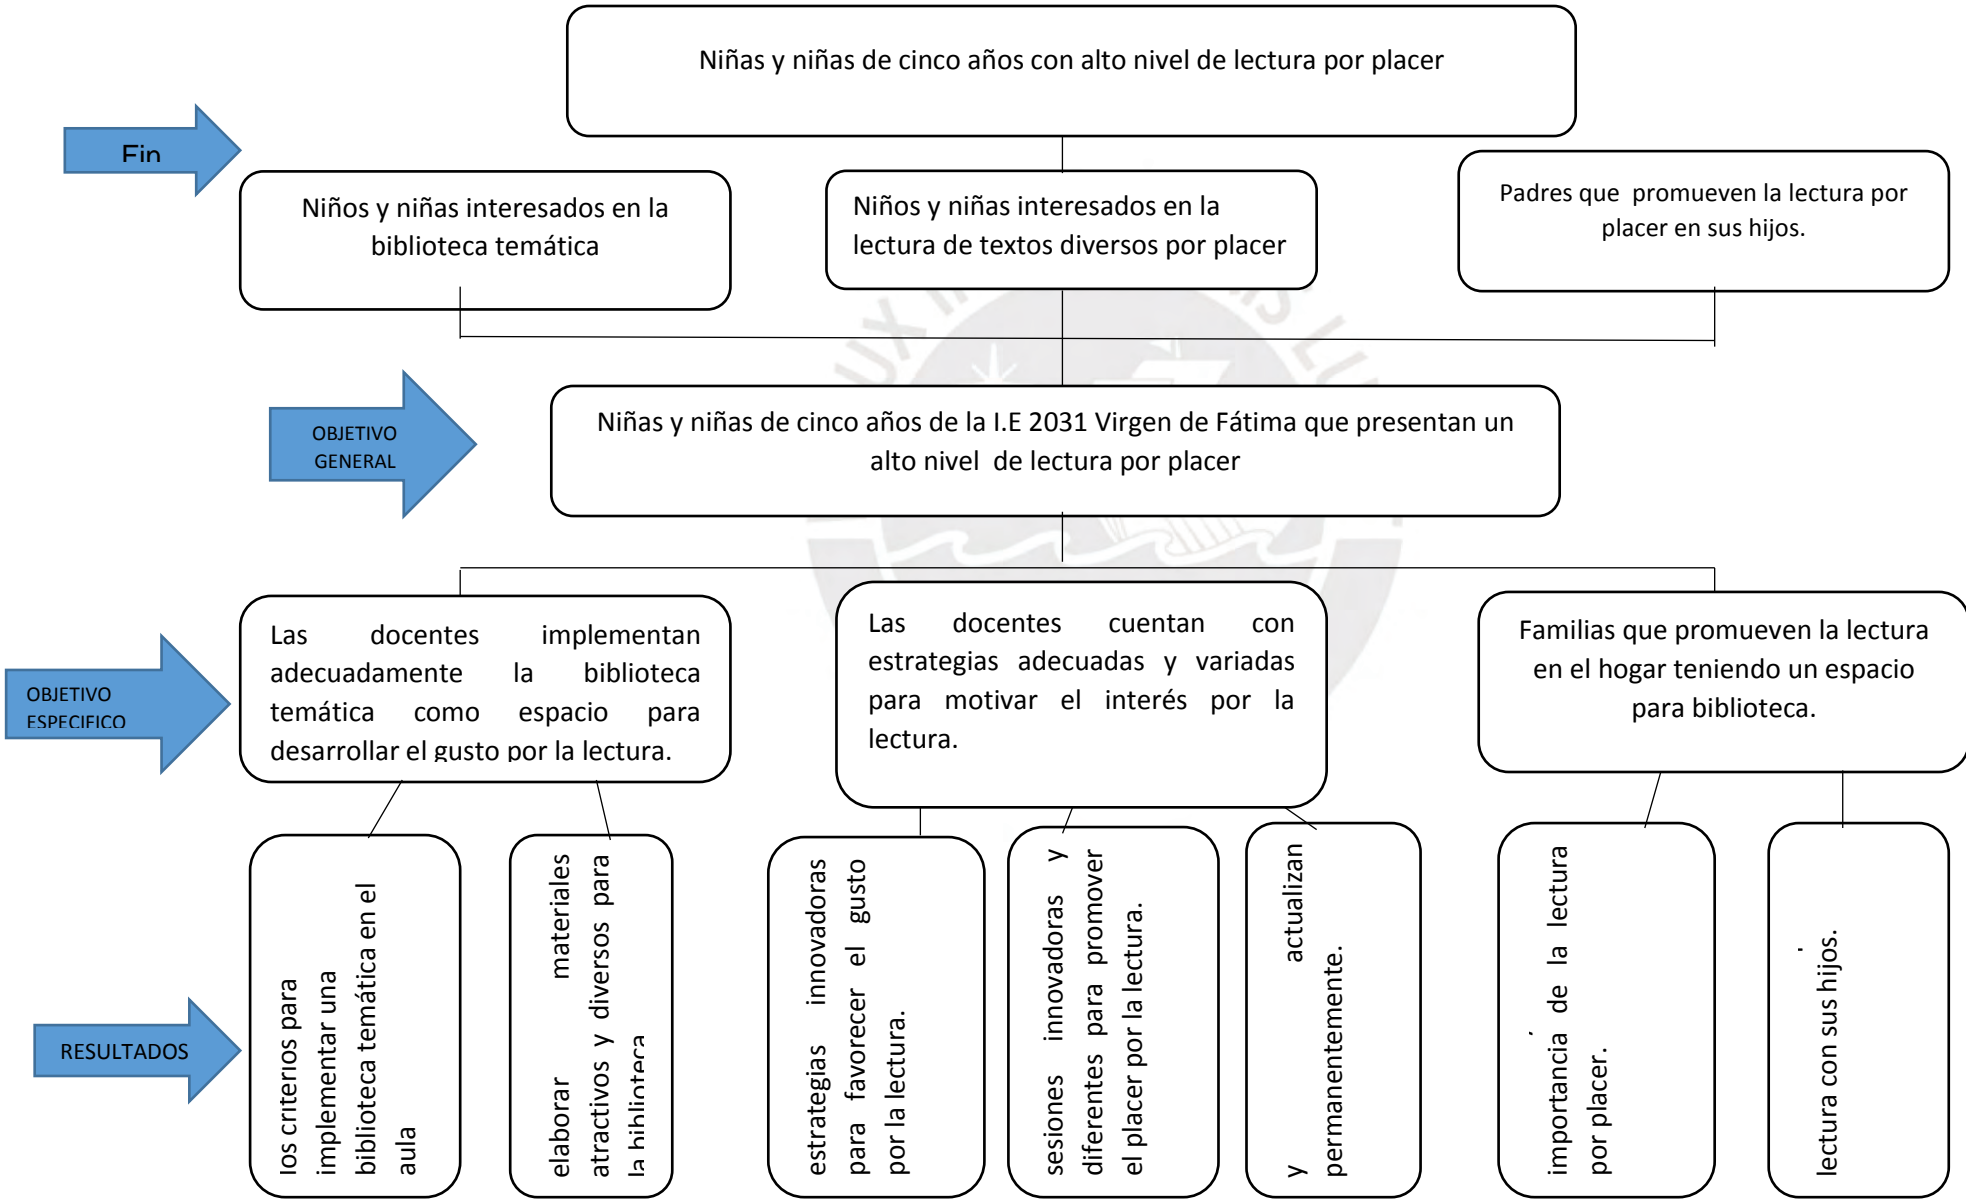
Niñas y niñas de cinco años con alto nivel de lectura por placer

Fin

Niños y niñas interesados en la biblioteca temática

Niños y niñas interesados en la lectura de textos diversos por placer

Padres que promueven la lectura por placer en sus hijos.

OBJETIVO GENERAL

Niñas y niñas de cinco años de la I.E 2031 Virgen de Fátima que presentan un alto nivel de lectura por placer

OBJETIVO ESPECIFICO

Las docentes implementan adecuadamente la biblioteca temática como espacio para desarrollar el gusto por la lectura.

Las docentes cuentan con estrategias adecuadas y variadas para motivar el interés por la lectura.

Familias que promueven la lectura en el hogar teniendo un espacio para biblioteca.

RESULTADOS

los criterios para implementar una biblioteca temática en el aula

elaborar materiales atractivos y diversos para la biblioteca

estrategias innovadoras para favorecer el gusto por la lectura.

sesiones innovadoras y diferentes para promover el placer por la lectura.

y actualizan permanentemente.

importancia de la lectura por placer.

lectura con sus hijos.